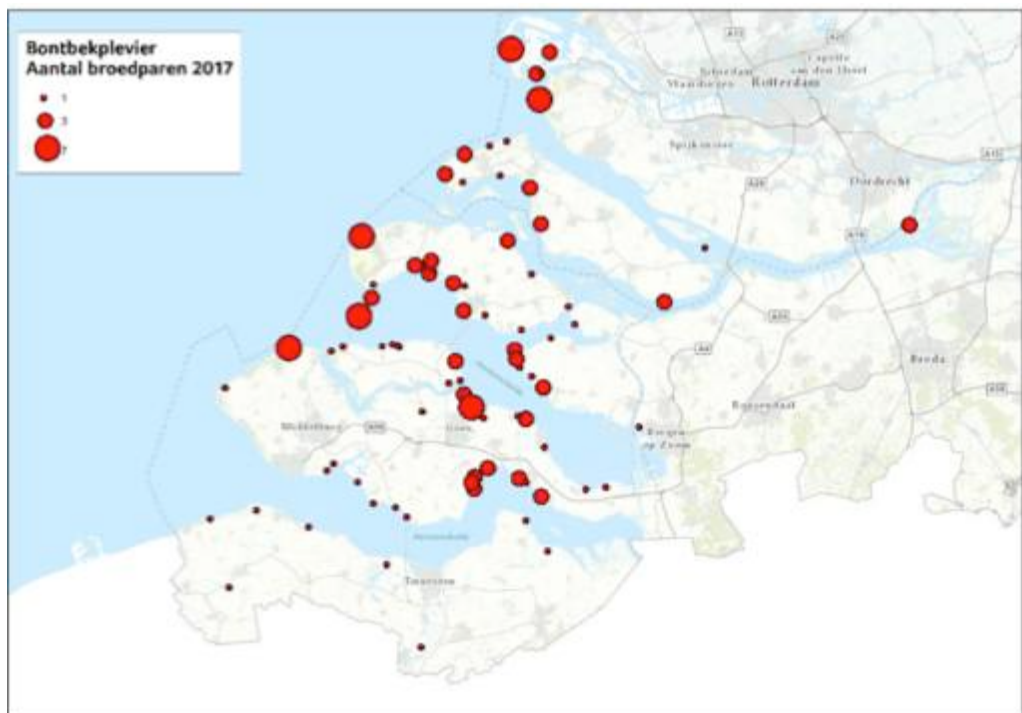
Bontbekplevier
Aantal broedparen 2017

1
3
7

Schiedam
Maassluis
Capelle aan den IJssel
Rotterdam
Spijkenisse
Dordrecht
Middelburg
Goes
Bergen op Zoom
Roosendaal
Breda
Terneuzen
A15
A20
A16
A29
A17
A4
A58